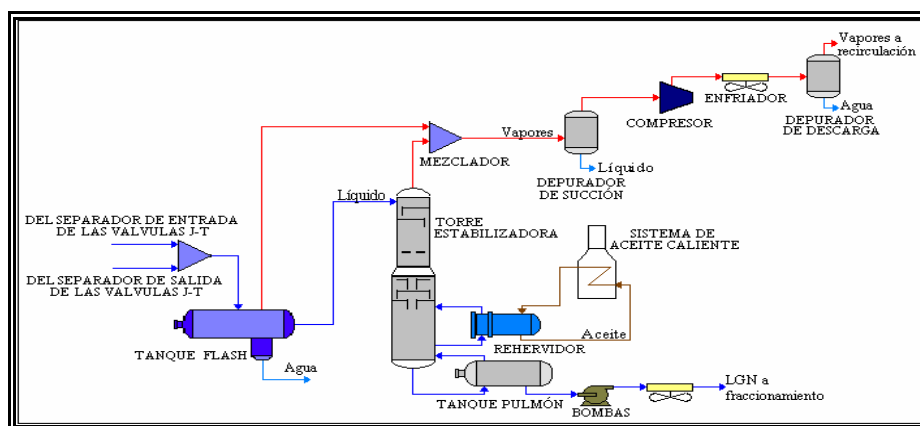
Vapores a recirculación

ENFRIADOR

Agua

COMPRESOR

DEPURADOR DE DESCARGA

Vapores

MEZCLADOR

Líquido

DEPURADOR DE SUCCIÓN

Líquido

TORRE ESTABILIZADORA

SISTEMA DE ACEITE CALIENTE

DEL SEPARADOR DE ENTRADA DE LAS VALVULAS J-T

DEL SEPARADOR DE SALIDA DE LAS VALVULAS J-T

Aceite

TANQUE FLASH

REHERVIDOR

Agua

TANQUE PULMÓN

BOMBAS

LGN a fraccionamiento